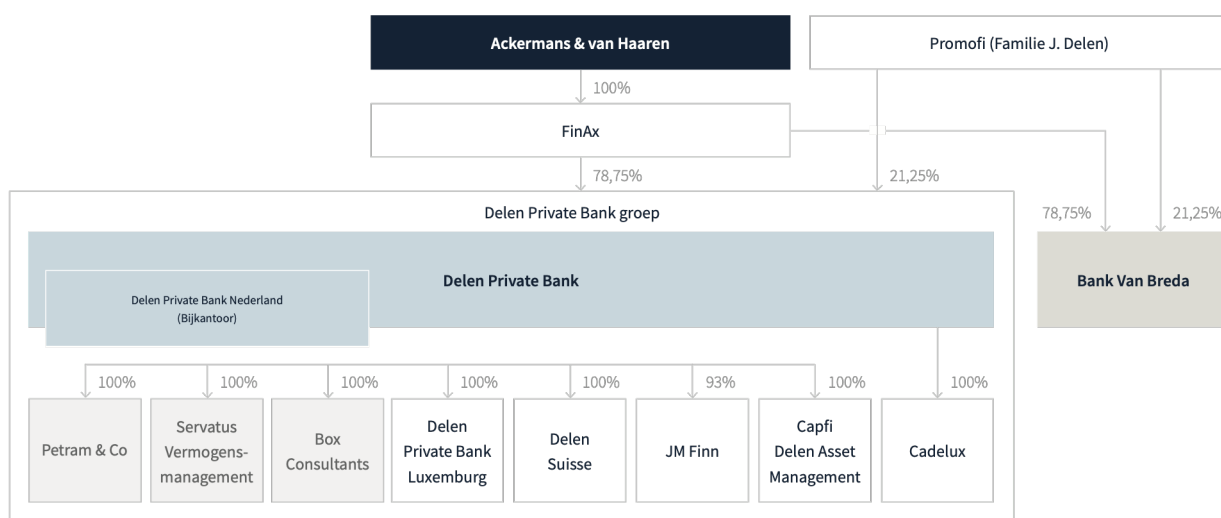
Ackermans & van Haaren

Promofi (Familie J. Delen)

100%

FinAx

78,75%

21,25%

Delen Private Bank groep

78,75%

21,25%

Delen Private Bank

Delen Private Bank Nederland (Bijkantoor)

Bank Van Breda

100%

100%

100%

100%

100%

93%

100%

100%

Petram & Co

Servatus Vermogensmanagement

Box Consultants

Delen Private Bank Luxemburg

Delen Suisse

JM Finn

Capfi Delen Asset Management

Cadelux